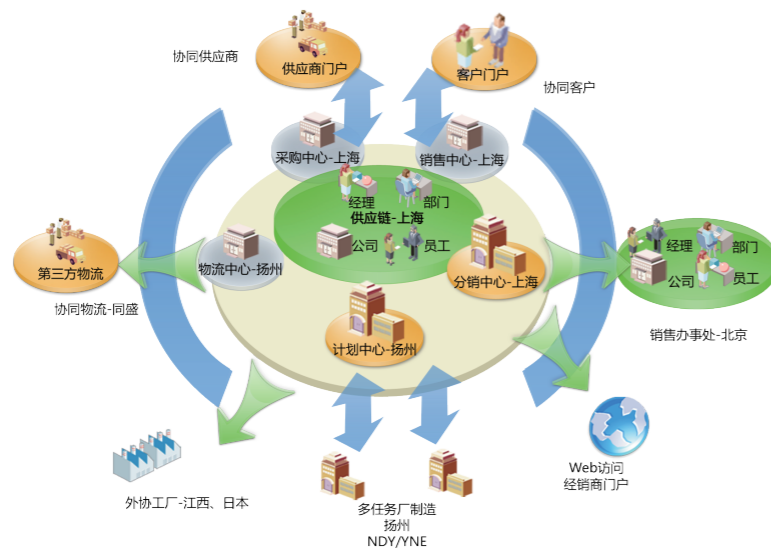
供应商门户

协同供应商

客户门户

协同客户

采购中心-上海

销售中心-上海

经理

部门

供应链-上海

公司

员工

第三方物流

物流中心-扬州

分销中心-上海

经理

部门

公司

员工

协同物流-同盛

计划中心-扬州

销售办事处-北京

Web访问
经销商门户

外协工厂-江西、日本

多任务厂制造
扬州
NDY/YNE